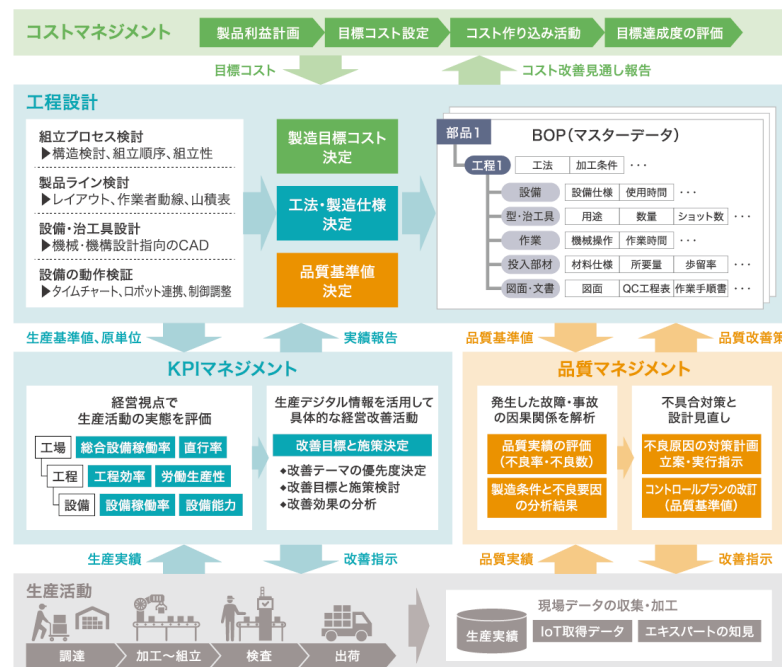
コストマネジメント

製品利益計画 目標コスト設定 コスト作り込み活動 目標達成度の評価

目標コスト

コスト改善見通し報告

工程設計

組立プロセス検討
▶構造検討、組立順序、組立性

製品ライン検討
▶レイアウト、作業者動線、山積表

設備・治工具設計
▶機械・機械設計指向のCAD

設備の動作検証
▶タイムチャート、ロボット連携、制御調整

製造目標コスト決定

工法・製造仕様決定

品質基準値決定

部品1

BOP(マスターデータ)

工程1 工法 加工条件 ・・・

設備 設備仕様 使用時間 ・・・

型・治工具 用途 数量 ショット数 ・・・

作業 機械操作 作業時間 ・・・

投入部材 材料仕様 所要量 歩留率 ・・・

図面・文書 図面 QC工程表 作業手順書 ・・・

生産基準値、原単位

実績報告

品質基準値

品質改善策

KPIマネジメント

経営視点で生産活動の実態を評価

工場 総合設備稼働率 直行率

工程 工程効率 労働生産性

設備 設備稼働率 設備能力

生産デジタル情報を活用して具体的な経営改善活動

改善目標と施策決定

◆改善テーマの優先度決定
◆改善目標と施策検討
◆改善効果の分析

品質マネジメント

発生した故障・事故の因果関係を解析

品質実績の評価(不良率・不良数)

製造条件と不良要因の分析結果

不具合対策と設計見直し

不良原因の対策計画立案・実行指示

コントロールプランの改訂(品質基準値)

生産実績

改善指示

品質実績

改善指示

生産活動

調達 加工~組立 検査 出荷

現場データの収集・加工

生産実績 IoT取得データ エキスパートの知見